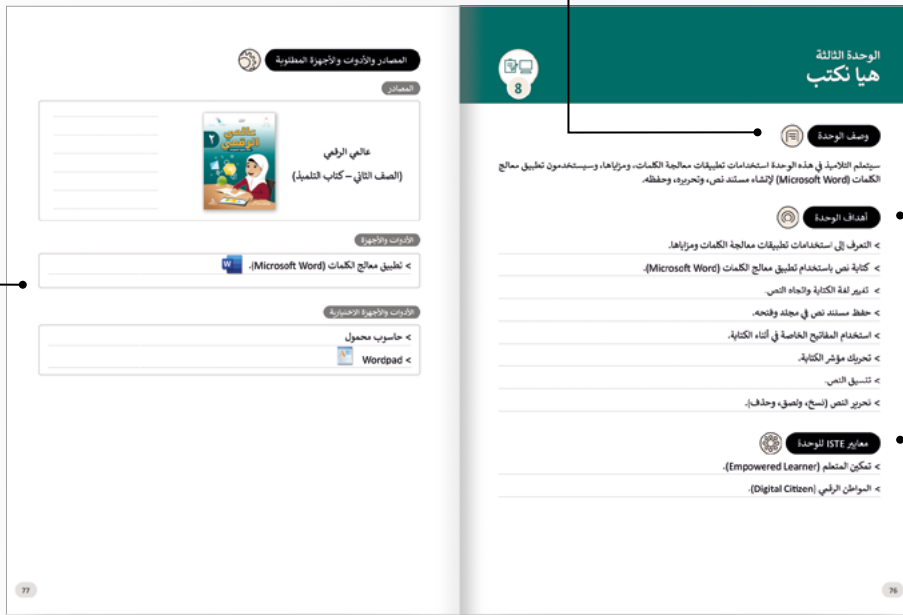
المصادر والأدوات والأجهزة المطلوبة

المصادر

عالمي الرقمي
(الصف الثاني – كتاب التلميذ)

عالمي الرقمي ٢

الأدوات والأجهزة

< تطبيق معالج الكلمات (Microsoft Word).

الأدوات والأجهزة الاختيارية

< حاسوب محمول

< Wordpad

77

الوحدة الثالثة
هيا نكتب

8

وصف الوحدة

سيتعلم التلاميذ في هذه الوحدة استخدامات تطبيقات معالجة الكلمات، ومزاياها، وسيستخدمون تطبيق معالج الكلمات (Microsoft Word) لإنشاء مستند نص، وتحريره، وحفظه.

أهداف الوحدة

< التعرف إلى استخدامات تطبيقات معالجة الكلمات ومزاياها.

< كتابة نص باستخدام تطبيق معالج الكلمات (Microsoft Word).

< تغيير لغة الكتابة واتجاه النص.

< حفظ مستند نص في مجلد وفتحه.

< استخدام المفاتيح الخاصة في أثناء الكتابة.

< تحريك مؤشر الكتابة.

< تنسيق النص.

< تحرير النص (نسخ، ولصق، وحذف).

معايير ISTE للوحدة

< تمكين المتعلم (Empowered Learner).

< المواطن الرقمي (Digital Citizen).

76